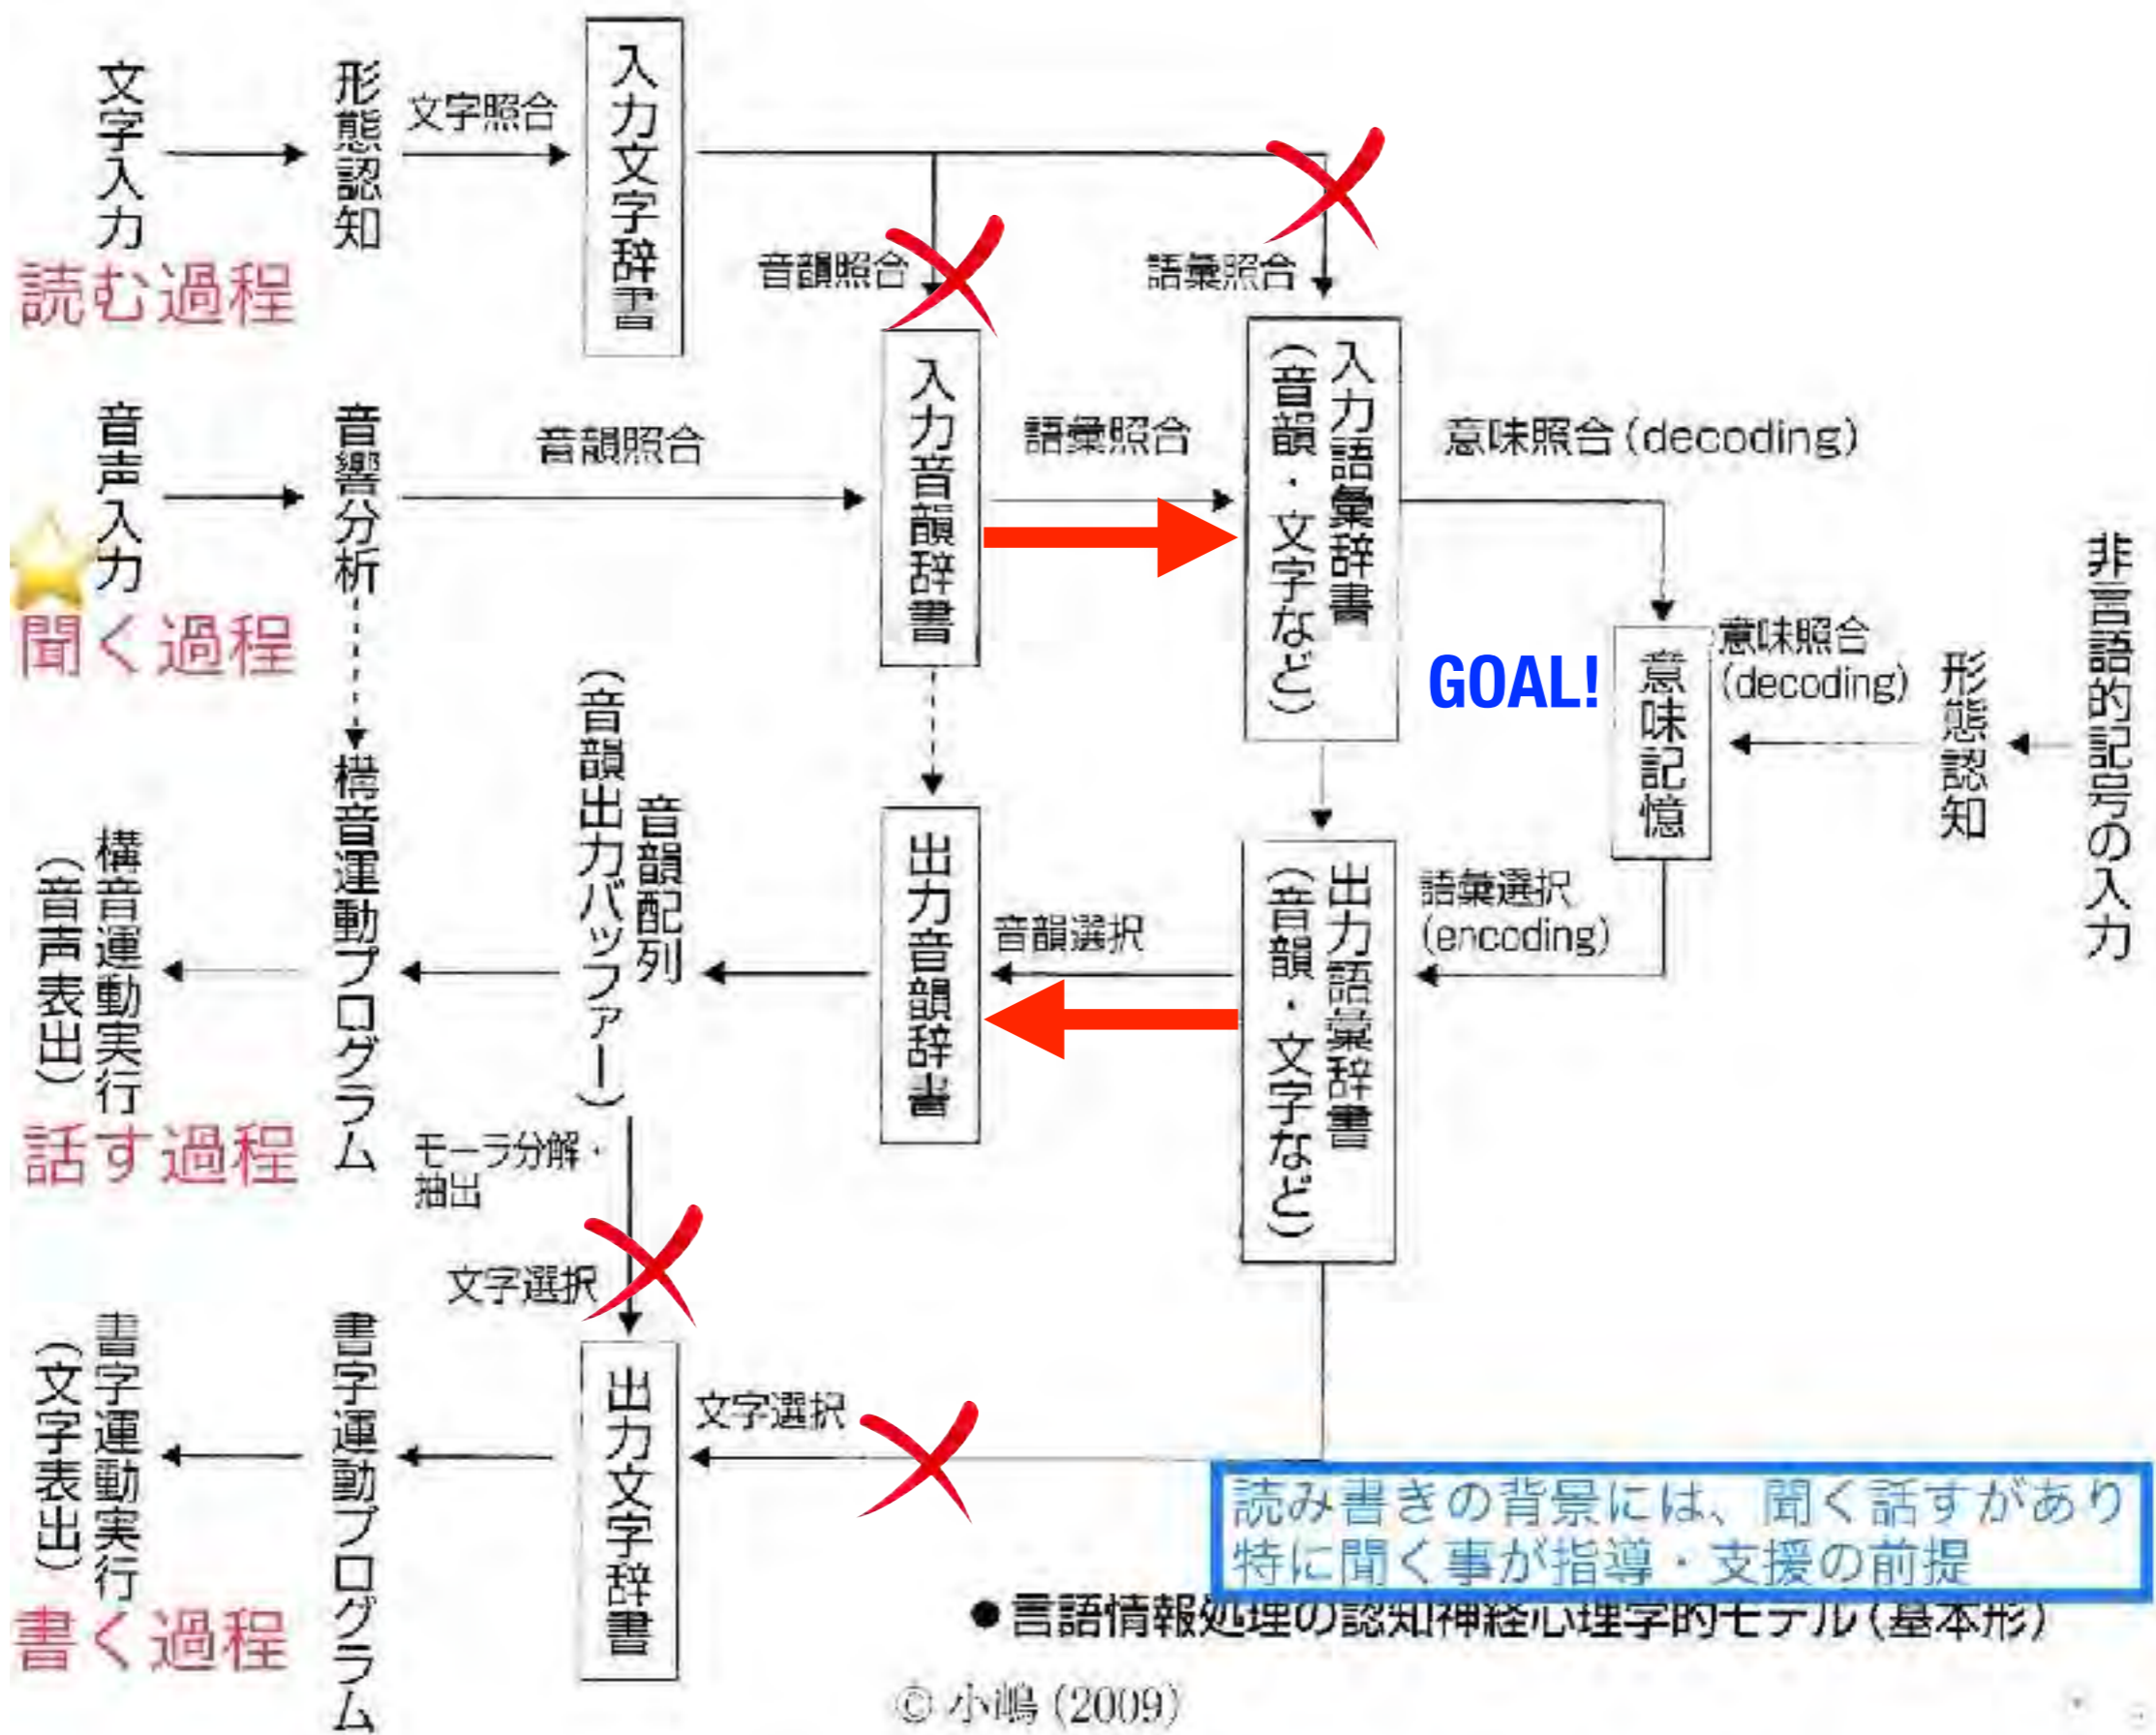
文字入力
形態認知
文字照合
入力文字辞書
読む過程
音韻照合
語彙照合
音声入力
音響分析
音韻照合
入力音韻辞書
語彙照合
入力語彙辞書（音韻・文字など）
意味照合（decoding）
非言語的記号の入力
聞く過程
意味照合（decoding）
形態認知
GOAL!
意味記憶
構音運動プログラム
（音韻出力バッファー）
音韻配列
出力音韻辞書
音韻選択
出力語彙辞書（音韻・文字など）
語彙選択（encoding）
構音運動実行（音声表出）
話す過程
モーラ分解・抽出
文字選択
書字運動実行（文字表出）
書字運動プログラム
出力文字辞書
文字選択
書く過程
読み書きの背景には、聞く話すがあり
特に聞く事が指導・支援の前提
●言語情報処理の認知神経心理学的モデル（基本形）
© 小嶋（2009）